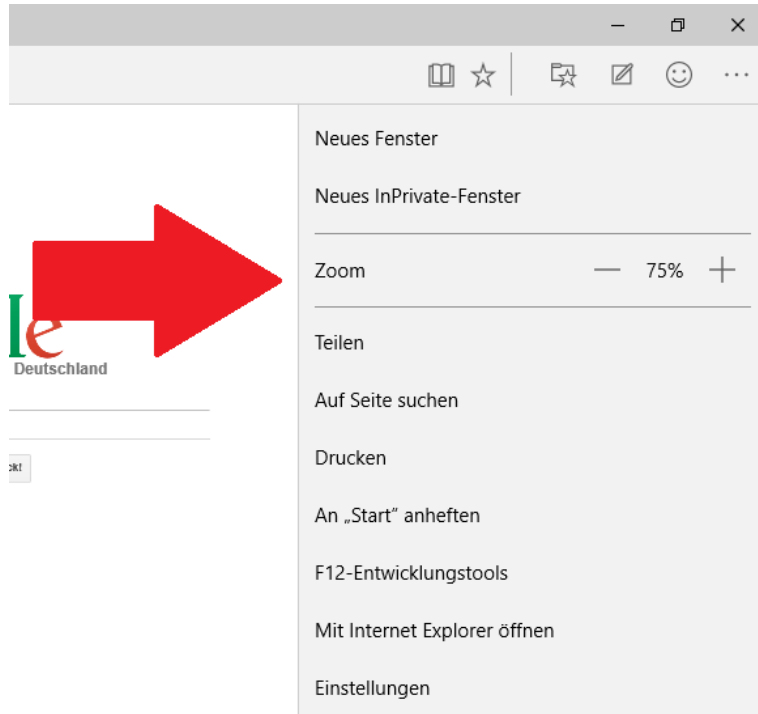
—
❐
✕
...

le
Deutschland
:kt

Neues Fenster

Neues InPrivate-Fenster

Zoom — 75% +

Teilen

Auf Seite suchen

Drucken

An „Start" anheften

F12-Entwicklungstools

Mit Internet Explorer öffnen

Einstellungen